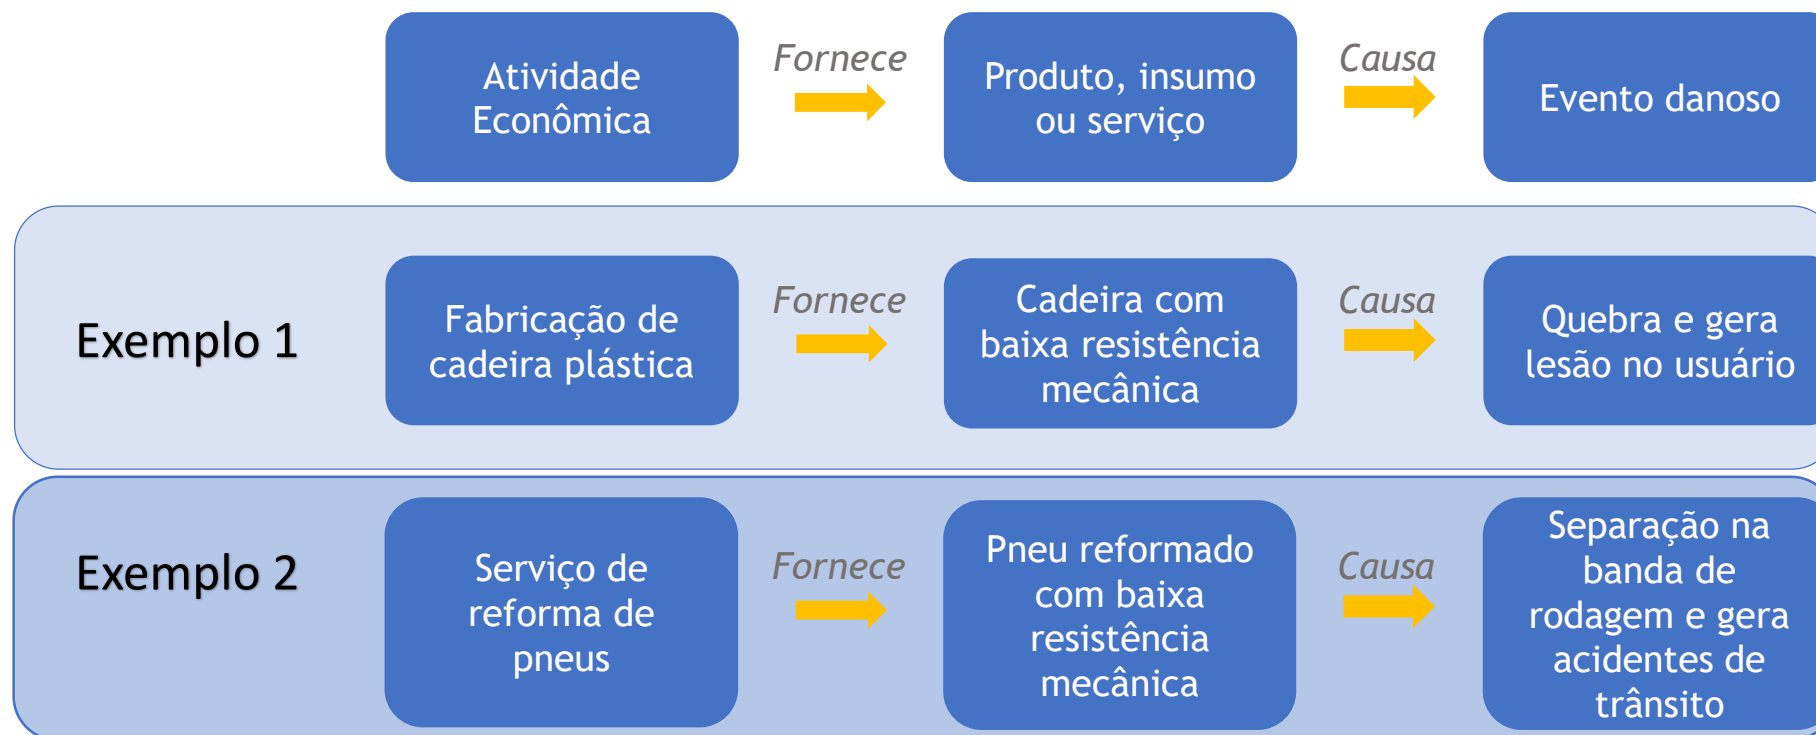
Atividade Econômica

Fornece

Produto, insumo ou serviço

Causa

Evento danoso

Exemplo 1

Fabricação de cadeira plástica

Fornece

Cadeira com baixa resistência mecânica

Causa

Quebra e gera lesão no usuário

Exemplo 2

Serviço de reforma de pneus

Fornece

Pneu reformado com baixa resistência mecânica

Causa

Separação na banda de rodagem e gera acidentes de trânsito